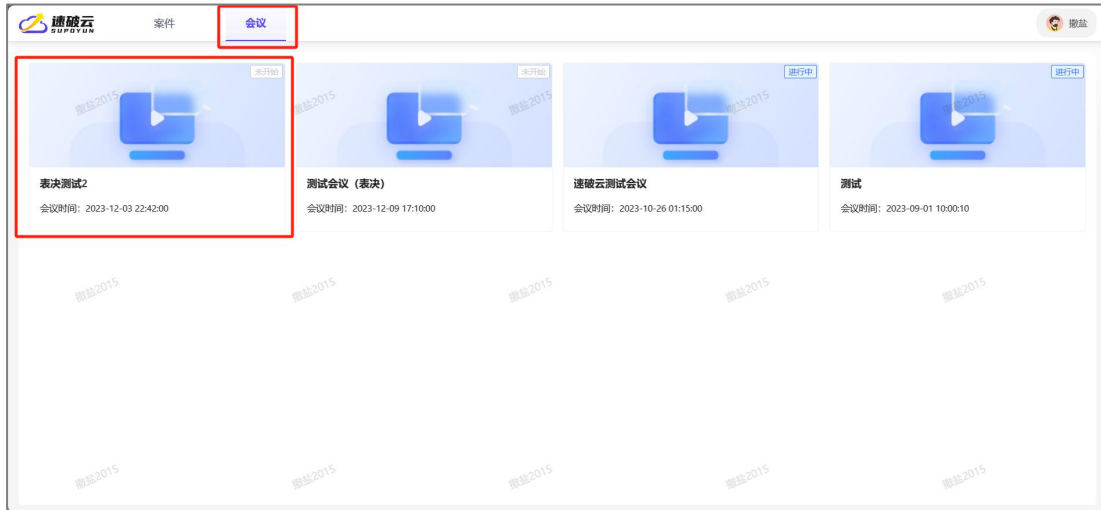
速破云 SUPOYUN 案件 会议 撒盐

未开始
撒盐2015
表决测试2
会议时间：2023-12-03 22:42:00

未开始
撒盐2015 撒盐2015
测试会议（表决）
会议时间：2023-12-09 17:10:00

进行中
撒盐2015
速破云测试会议
会议时间：2023-10-26 01:15:00

进行中
撒盐2015
测试
会议时间：2023-09-01 10:00:10

撒盐2015 撒盐2015 撒盐2015 撒盐2015 撒盐2015

撒盐2015 撒盐2015 撒盐2015 撒盐2015 撒盐2015